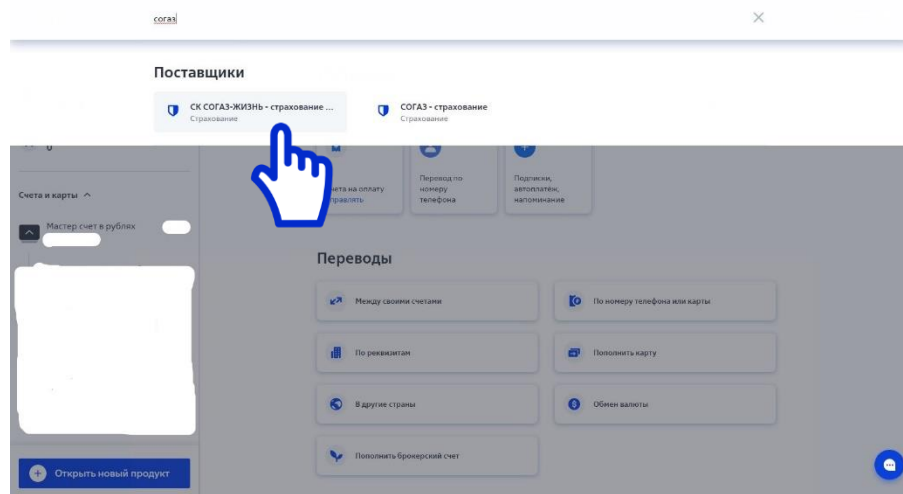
согаз

Поставщики

СК СОГАЗ-ЖИЗНЬ - страхование ...
Страхование

СОГАЗ - страхование
Страхование

0

Счета и карты

Мастер счет в рублях

чета на оплату
правлять

Перевод по номеру телефона

Подписки, автоплатёж, напоминание

Переводы

Между своими счетами

По номеру телефона или карты

По реквизитам

Пополнить карту

В другие страны

Обмен валюты

Пополнить брокерский счет

Открыть новый продукт